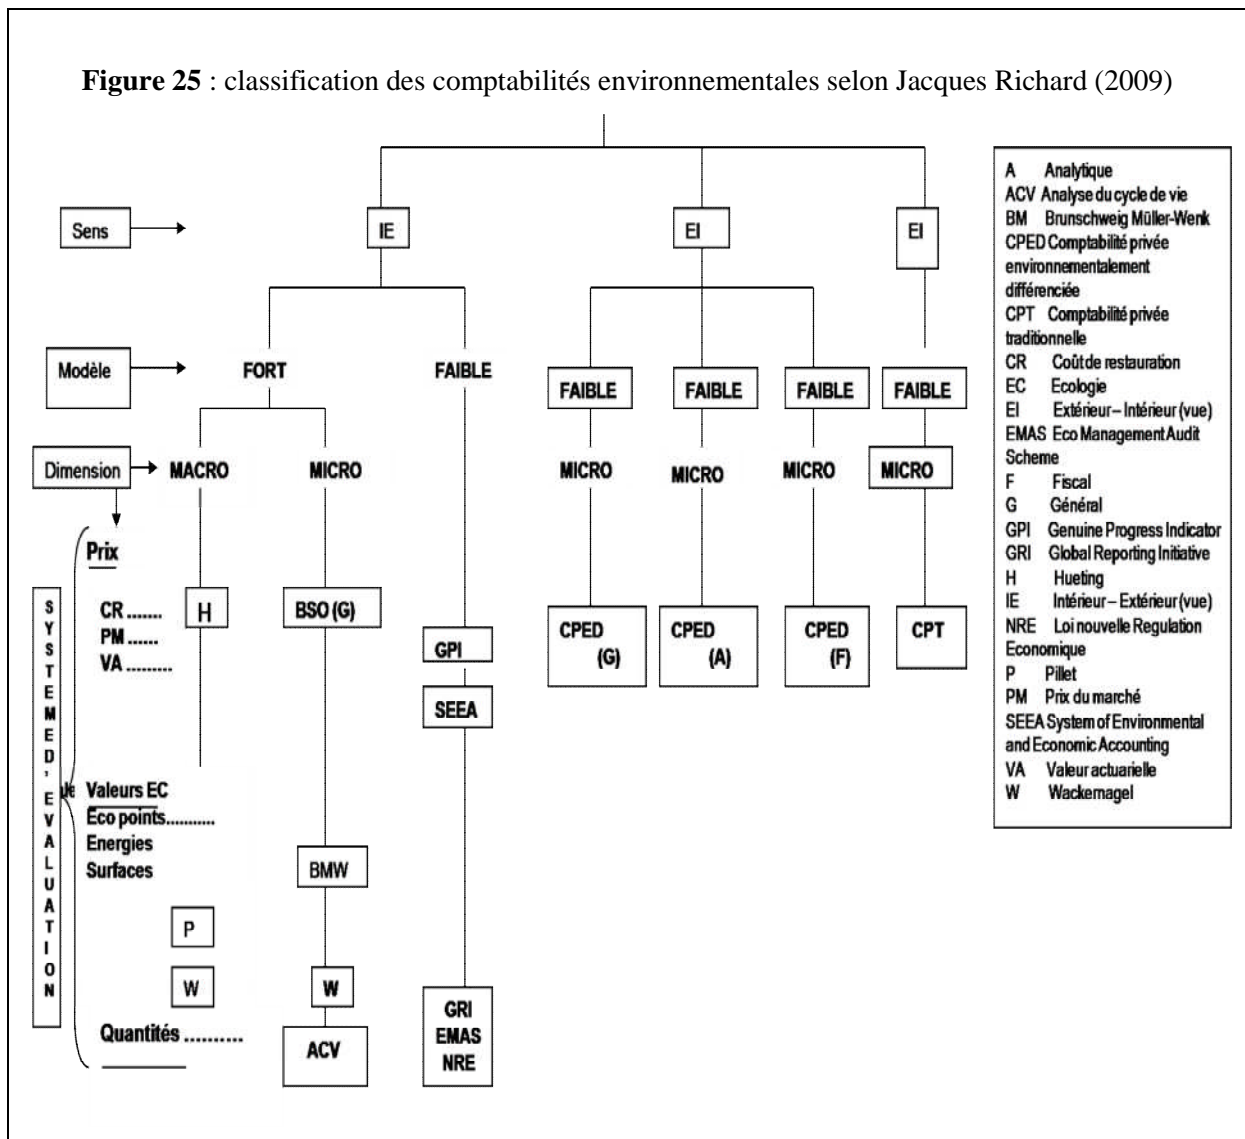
**Figure 25** : classification des comptabilités environnementales selon Jacques Richard (2009)

Sens

IE

EI

EI

Modèle

FORT

FAIBLE

FAIBLE

FAIBLE

FAIBLE

FAIBLE

Dimension

MACRO

MICRO

MICRO

MICRO

MICRO

MICRO

Prix

CR ........

PM ......

VA .........

H

BSO (G)

GPI

SEEA

CPED (G)

CPED (A)

CPED (F)

CPT

SYSTEME D'EVALUATION

de

Valeurs EC

Éco points...........

Energies

Surfaces

BMW

P

W

W

Quantités ..........

ACV

GRI
EMAS
NRE

A Analytique
ACV Analyse du cycle de vie
BM Brunschweig Müller-Wenk
CPED Comptabilité privée environnementalement différenciée
CPT Comptabilité privée traditionnelle
CR Coût de restauration
EC Ecologie
EI Extérieur – Intérieur (vue)
EMAS Eco Management Audit Scheme
F Fiscal
G Général
GPI Genuine Progress Indicator
GRI Global Reporting Initiative
H Hueting
IE Intérieur – Extérieur (vue)
NRE Loi nouvelle Regulation Economique
P Pillet
PM Prix du marché
SEEA System of Environmental and Economic Accounting
VA Valeur actuarielle
W Wackernagel